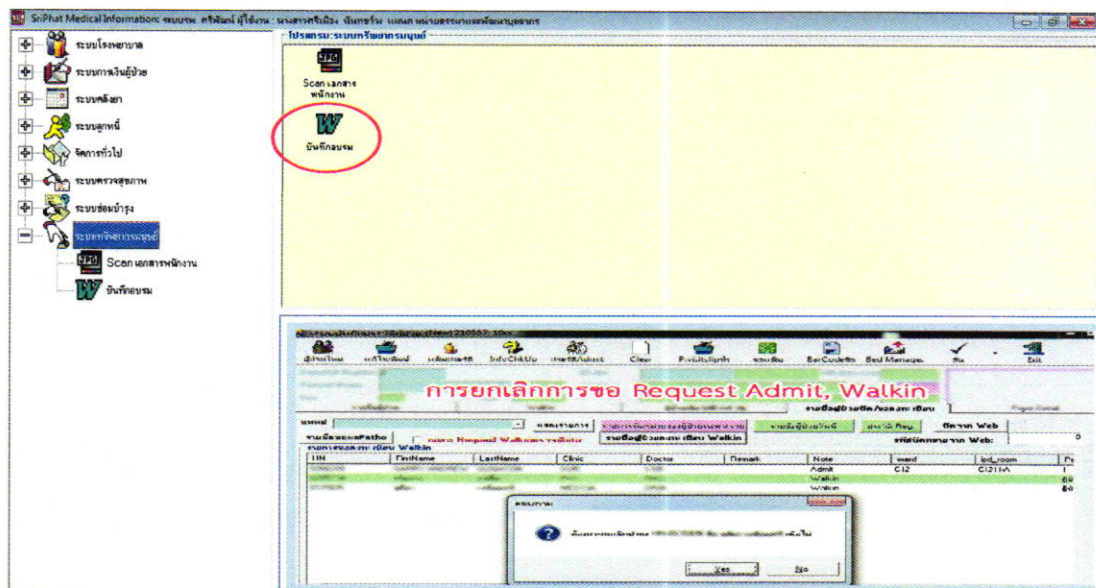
SriPhat Medical Information: ระบบรพ. ศรีพัฒน์ ผู้ใช้งาน : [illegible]

ระบบโรงพยาบาล
ระบบการเงินผู้ป่วย
ระบบคลังยา
ระบบลูกหนี้
จัดการทั่วไป
ระบบตรวจสุขภาพ
ระบบซ่อมบำรุง
ระบบทรัพยากรมนุษย์
Scan เอกสารพนักงาน
บันทึกอบรม

โปรแกรม:ระบบทรัพยากรมนุษย์
Scan เอกสาร พนักงาน
บันทึกอบรม

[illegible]
ผู้ป่วยใหม่ | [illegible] | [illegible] | InfoChkUp | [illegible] | Clear | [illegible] | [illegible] | BarCode | Bed Manage | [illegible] | Exit

การยกเลิกการขอ Request Admit, Walkin

รายชื่อผู้ป่วยยกเลิก/ขอลงทะเบียน

แพทย์ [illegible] | แสดงรายการ | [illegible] | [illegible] | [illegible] | ดึงจาก Web
รายงานผลPatho | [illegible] | รายชื่อผู้ป่วยลงทะเบียน Walkin | รหัสนัดหมายจาก Web: | 0

รายการขอลงทะเบียน Walkin

| HN | FirstName | LastName | Clinic | Doctor | Remark | Note | ward | bed_room |
|---|---|---|---|---|---|---|---|---|
| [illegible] | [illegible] | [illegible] | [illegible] | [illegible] | | Admit | C12 | C1211A |
| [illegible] | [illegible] | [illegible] | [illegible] | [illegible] | | Walkin | | |
| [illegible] | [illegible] | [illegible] | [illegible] | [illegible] | | Walkin | | |

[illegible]
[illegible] ใช่หรือไม่
Yes | No